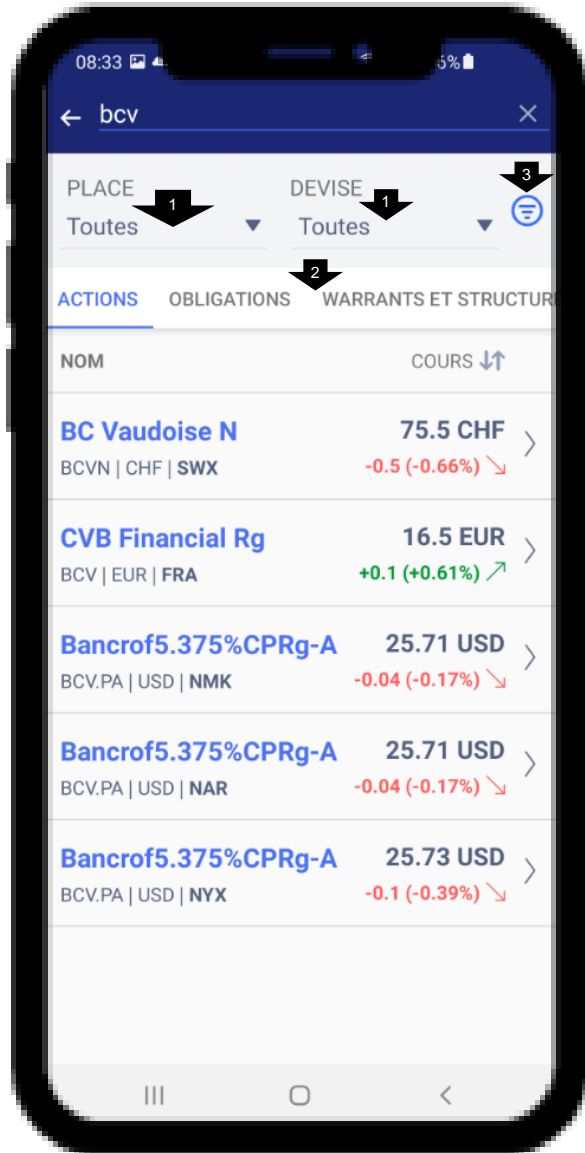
08:33 5%

bcv

PLACE
Toutes

1

DEVISE
Toutes

1

3

2

ACTIONS OBLIGATIONS WARRANTS ET STRUCTUR

NOM COURS

BC Vaudoise N
BCVN | CHF | SWX
75.5 CHF
-0.5 (-0.66%)

CVB Financial Rg
BCV | EUR | FRA
16.5 EUR
+0.1 (+0.61%)

Bancrof5.375%CPRg-A
BCV.PA | USD | NMK
25.71 USD
-0.04 (-0.17%)

Bancrof5.375%CPRg-A
BCV.PA | USD | NAR
25.71 USD
-0.04 (-0.17%)

Bancrof5.375%CPRg-A
BCV.PA | USD | NYX
25.73 USD
-0.1 (-0.39%)